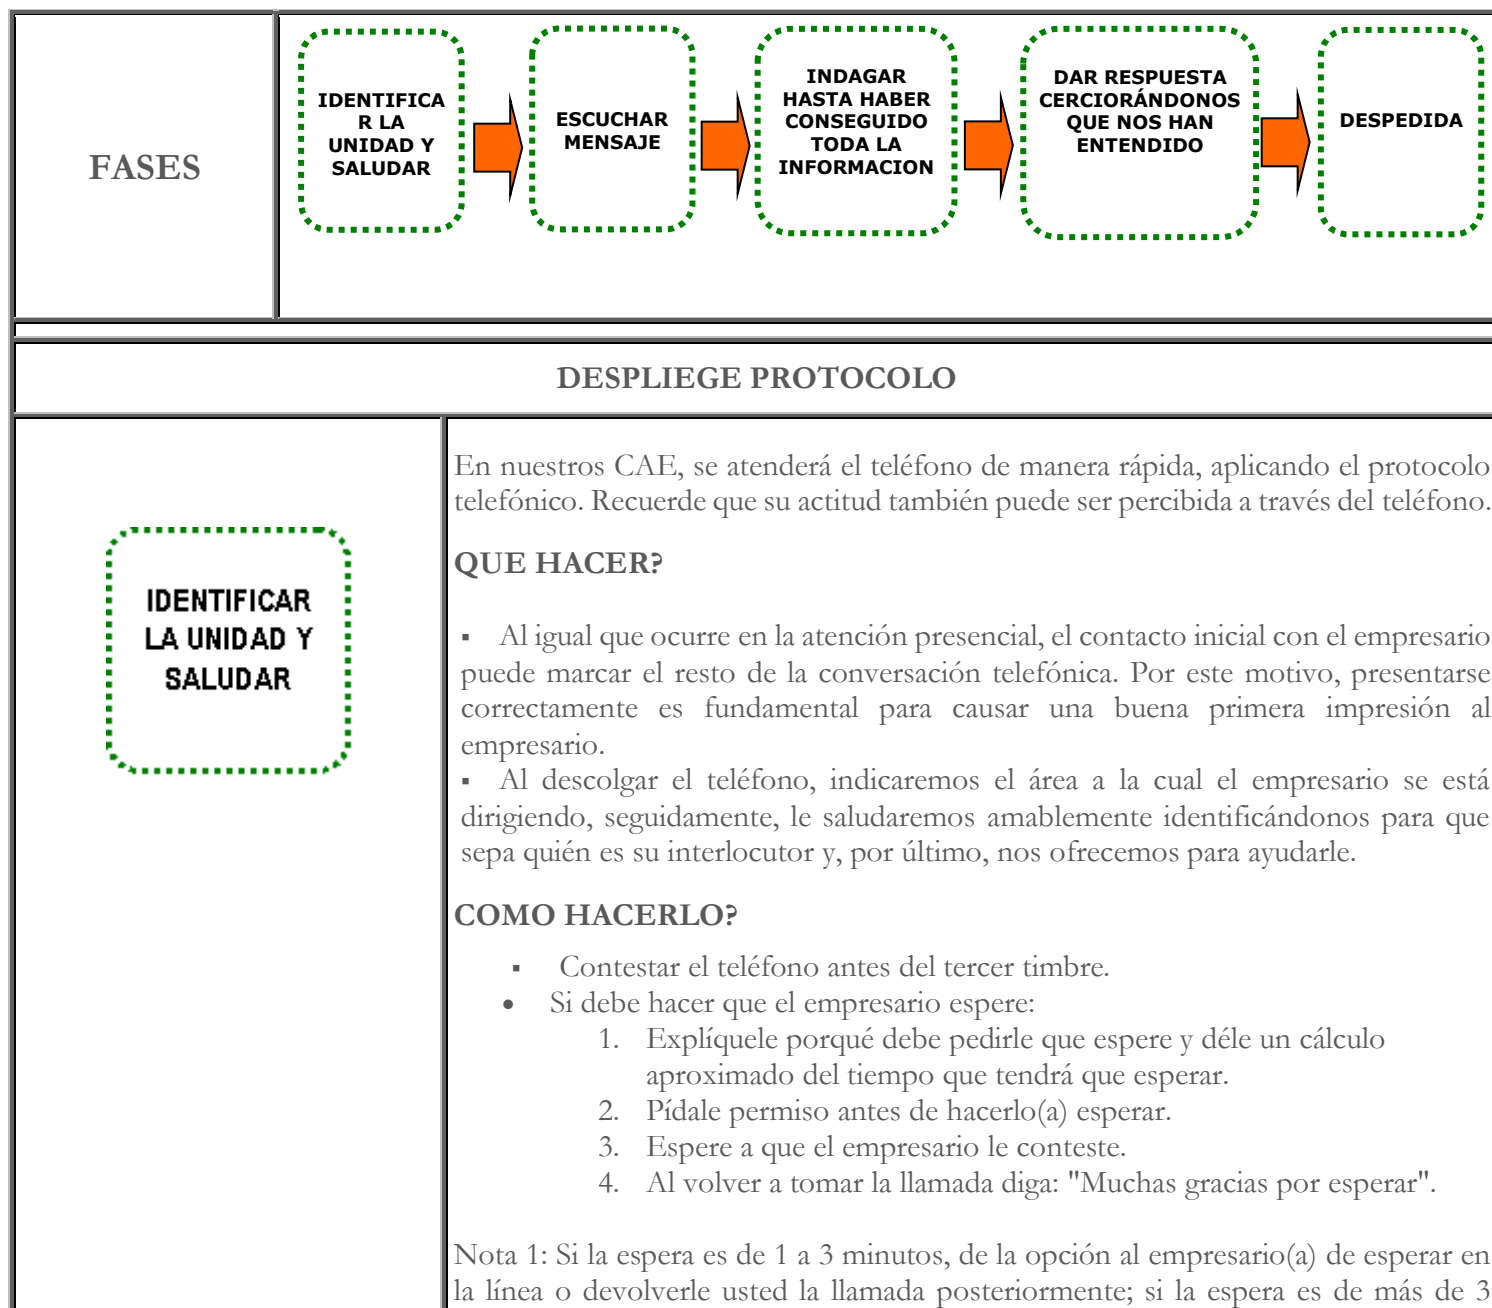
| FASES | IDENTIFICAR LA UNIDAD Y SALUDAR → ESCUCHAR MENSAJE → INDAGAR HASTA HABER CONSEGUIDO TODA LA INFORMACION → DAR RESPUESTA CERCIORÁNDONOS QUE NOS HAN ENTENDIDO → DESPEDIDA |
|---|---|

DESPLIEGE PROTOCOLO

IDENTIFICAR LA UNIDAD Y SALUDAR

En nuestros CAE, se atenderá el teléfono de manera rápida, aplicando el protocolo telefónico. Recuerde que su actitud también puede ser percibida a través del teléfono.

QUE HACER?

▪ Al igual que ocurre en la atención presencial, el contacto inicial con el empresario puede marcar el resto de la conversación telefónica. Por este motivo, presentarse correctamente es fundamental para causar una buena primera impresión al empresario.
▪ Al descolgar el teléfono, indicaremos el área a la cual el empresario se está dirigiendo, seguidamente, le saludaremos amablemente identificándonos para que sepa quién es su interlocutor y, por último, nos ofrecemos para ayudarle.

COMO HACERLO?

▪ Contestar el teléfono antes del tercer timbre.
• Si debe hacer que el empresario espere:
1. Explíquele porqué debe pedirle que espere y déle un cálculo aproximado del tiempo que tendrá que esperar.
2. Pídale permiso antes de hacerlo(a) esperar.
3. Espere a que el empresario le conteste.
4. Al volver a tomar la llamada diga: "Muchas gracias por esperar".

Nota 1: Si la espera es de 1 a 3 minutos, de la opción al empresario(a) de esperar en la línea o devolverle usted la llamada posteriormente; si la espera es de más de 3